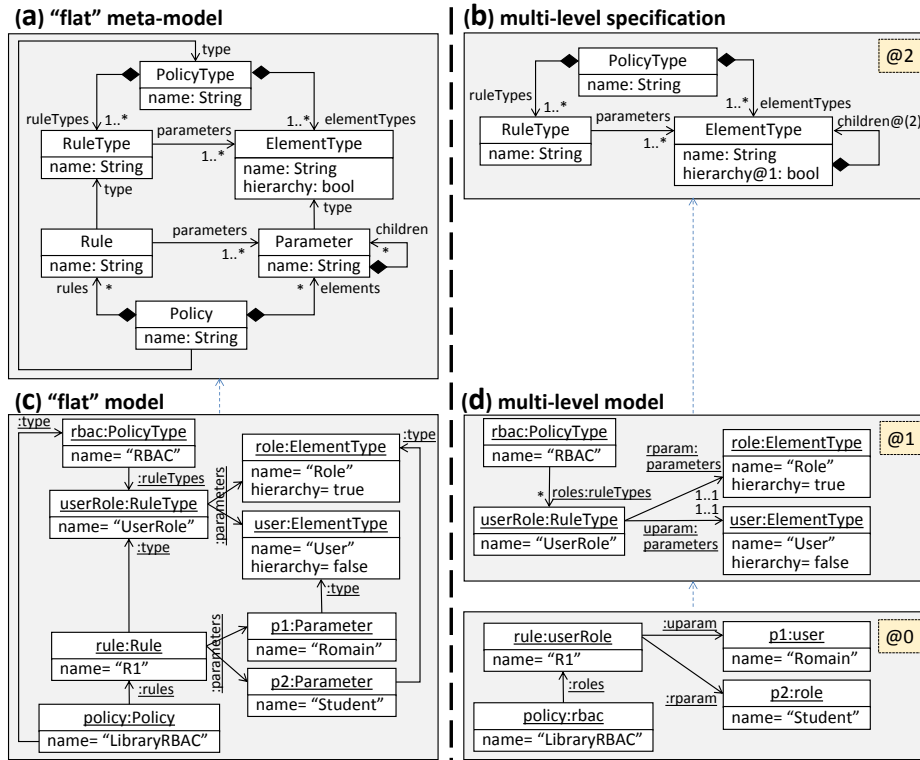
(a) "flat" meta-model

type
PolicyType
name: String
ruleTypes 1..*
1..* elementTypes
RuleType
name: String
parameters
1..*
ElementType
name: String
hierarchy: bool
type
type
Rule
name: String
parameters
1..*
Parameter
name: String
children
*
rules *
* elements
Policy
name: String

(b) multi-level specification

@2
PolicyType
name: String
ruleTypes
1..*
1..* elementTypes
RuleType
name: String
parameters
1..*
ElementType
name: String
hierarchy@1: bool
children@(2)

(C) "flat" model

:type
rbac:PolicyType
name= "RBAC"
:ruleTypes
:type
userRole:RuleType
name= "UserRole"
:parameters
role:ElementType
name= "Role"
hierarchy= true
user:ElementType
name= "User"
hierarchy= false
:type
:type
rule:Rule
name= "R1"
:parameters
p1:Parameter
name= "Romain"
p2:Parameter
name= "Student"
:rules
policy:Policy
name= "LibraryRBAC"

(d) multi-level model

@1
rbac:PolicyType
name= "RBAC"
* roles:ruleTypes
rparam: parameters
role:ElementType
name= "Role"
hierarchy= true
1..1
1..1
userRole:RuleType
name= "UserRole"
uparam: parameters
user:ElementType
name= "User"
hierarchy= false

@0
rule:userRole
name= "R1"
:uparam
p1:user
name= "Romain"
:roles
:rparam
p2:role
name= "Student"
policy:rbac
name= "LibraryRBAC"